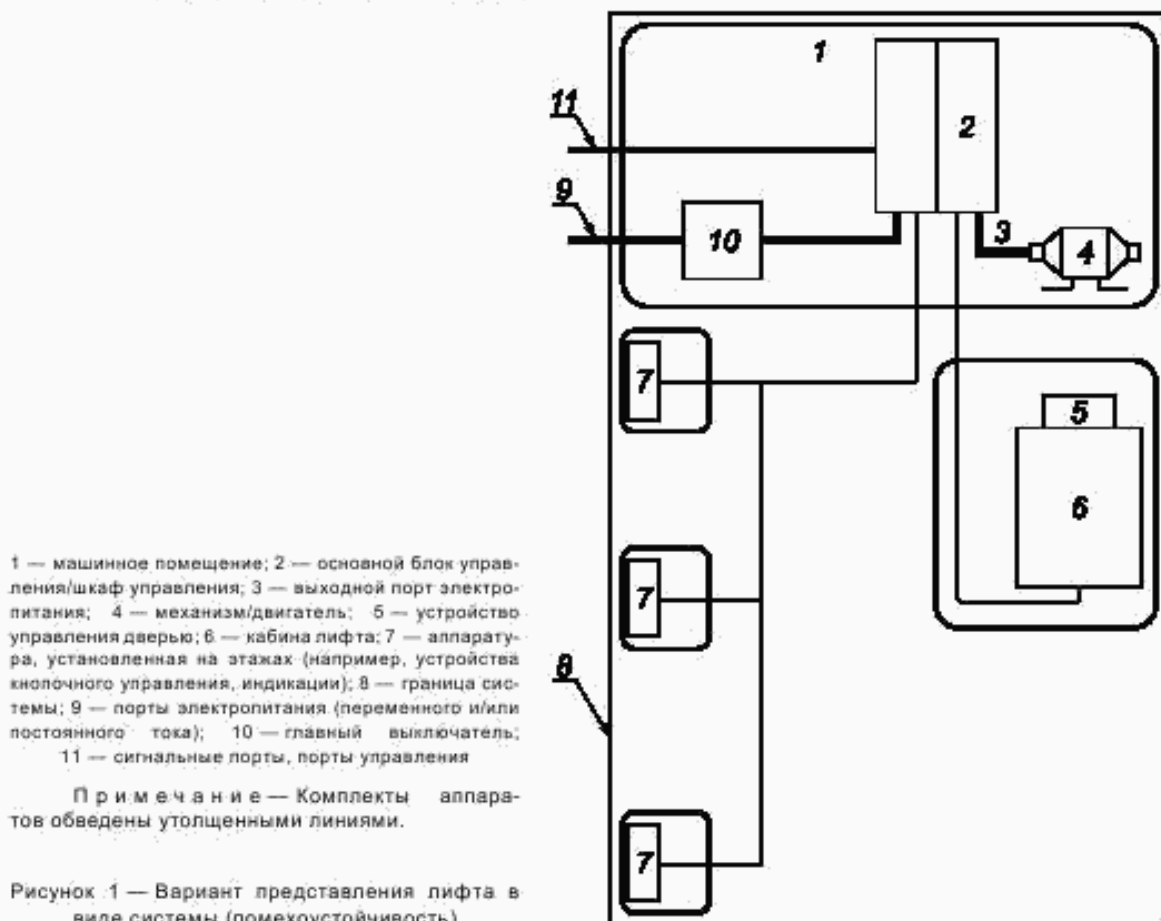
1

11

2

9

10

3

4

7

5

6

7

8

7

1 — машинное помещение; 2 — основной блок управления/шкаф управления; 3 — выходной порт электропитания; 4 — механизм/двигатель; 5 — устройство управления дверью; 6 — кабина лифта; 7 — аппаратура, установленная на этажах (например, устройства кнопочного управления, индикации); 8 — граница системы; 9 — порты электропитания (переменного и/или постоянного тока); 10 — главный выключатель; 11 — сигнальные порты, порты управления

П р и м е ч а н и е — Комплекты аппаратов обведены утолщенными линиями.

Рисунок 1 — Вариант представления лифта в виде системы (помехоустойчивость)